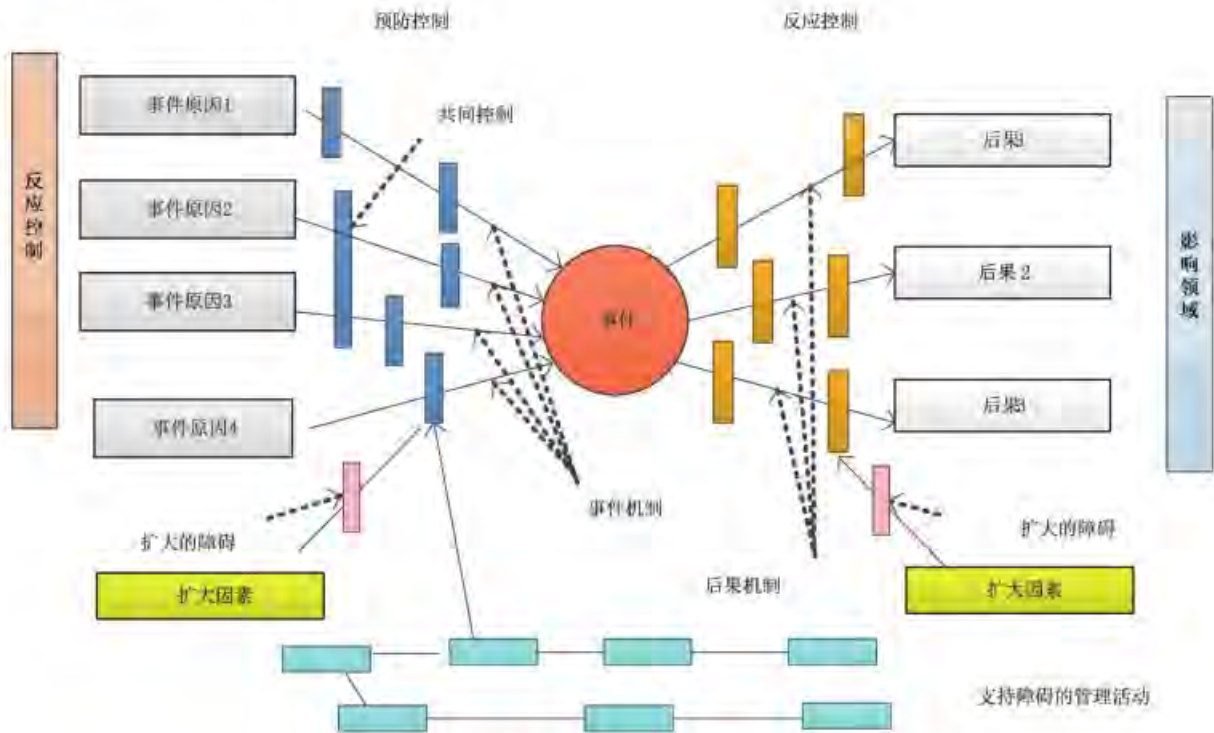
预防控制

反应控制

反应控制

事件原因1

共同控制

事件原因2

事件原因3

事件原因4

事件

后果1

后果 2

后果3

影响领域

事件机制

后果机制

扩大的障碍

扩大的障碍

扩大因素

扩大因素

支持障碍的管理活动